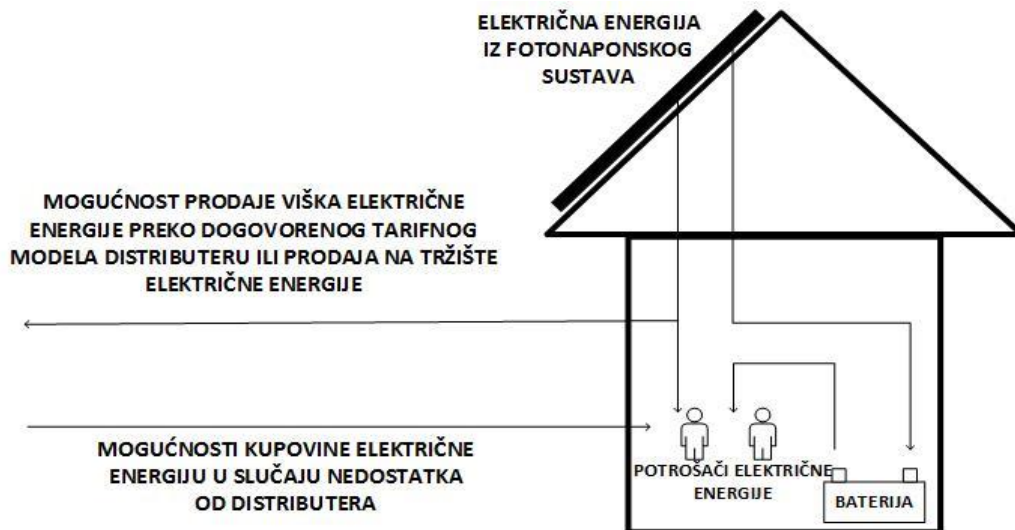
ELEKTRIČNA ENERGIJA IZ FOTONAPONSKOG SUSTAVA

MOGUĆNOST PRODAJE VIŠKA ELEKTRIČNE ENERGIJE PREKO DOGOVORENOG TARIFNOG MODELA DISTRIBUTERU ILI PRODAJA NA TRŽIŠTE ELEKTRIČNE ENERGIJE

MOGUĆNOSTI KUPOVINE ELEKTRIČNE ENERGIJU U SLUČAJU NEDOSTATKA OD DISTRIBUTERA

POTROŠAČI ELEKTRIČNE ENERGIJE

BATERIJA